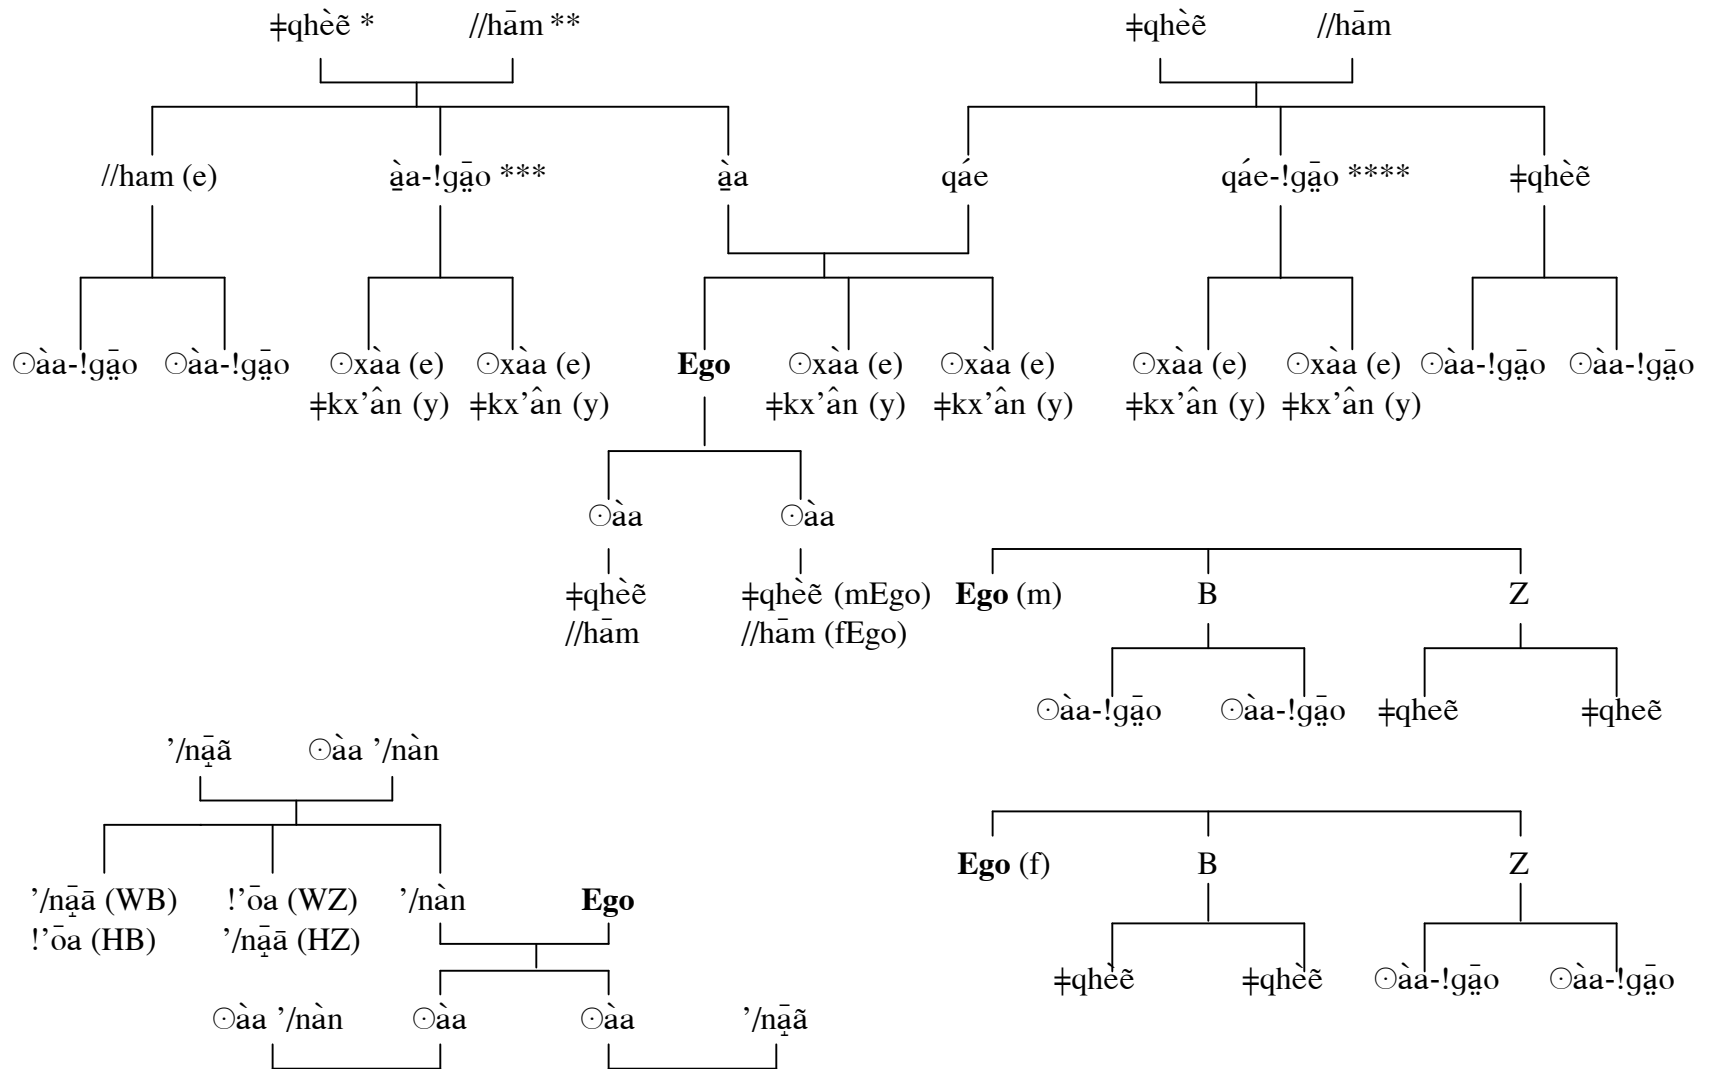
ǂqhèẽ *　//hām **

ǂqhèẽ　//hām

//ham (e)　a̰a-!ga̤o ***　a̰a　qáe　qáe-!ga̤o ****　ǂqhèẽ

⊙àa-!ga̤o　⊙àa-!ga̤o　⊙xàa (e) ǂkx'ân (y)　⊙xàa (e) ǂkx'ân (y)　**Ego**　⊙xàa (e) ǂkx'ân (y)　⊙xàa (e) ǂkx'ân (y)　⊙xàa (e) ǂkx'ân (y)　⊙xàa (e) ǂkx'ân (y)　⊙àa-!ga̤o　⊙àa-!ga̤o

⊙àa　⊙àa

ǂqhèẽ //hām　ǂqhèẽ (mEgo) //hām (fEgo)

**Ego** (m)　B　Z

⊙àa-!ga̤o　⊙àa-!ga̤o　ǂqheẽ　ǂqheẽ

'/na̤ã　⊙àa '/nàn

'/na̤ā (WB) !'ōa (HB)　!'ōa (WZ) '/na̤ā (HZ)　'/nàn　**Ego**

⊙àa '/nàn　⊙àa　⊙àa　'/na̤ã

**Ego** (f)　B　Z

ǂqhèẽ　ǂqhèẽ　⊙àa-!ga̤o　⊙àa-!ga̤o